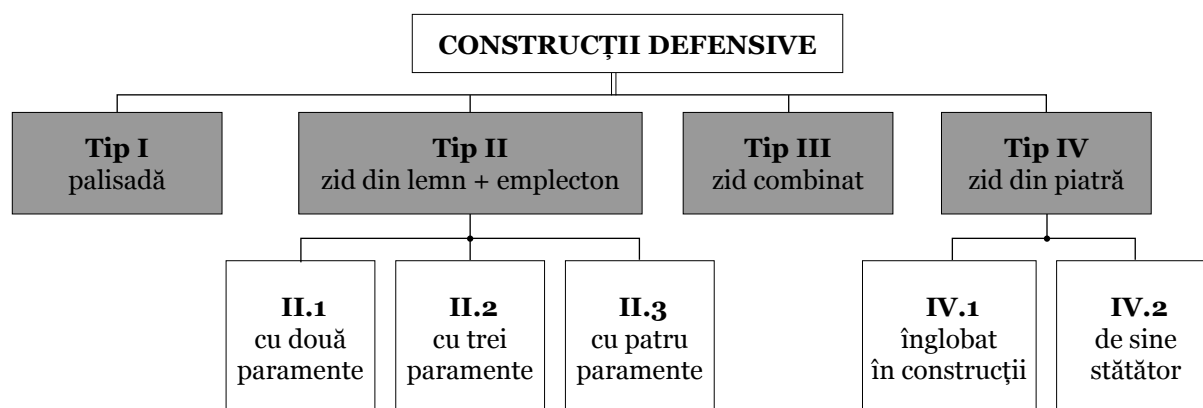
CONSTRUCȚII DEFENSIVE

**Tip I**
palisadă

**Tip II**
zid din lemn + emplecton

**Tip III**
zid combinat

**Tip IV**
zid din piatră

**II.1**
cu două paramente

**II.2**
cu trei paramente

**II.3**
cu patru paramente

**IV.1**
înglobat în construcții

**IV.2**
de sine stătător